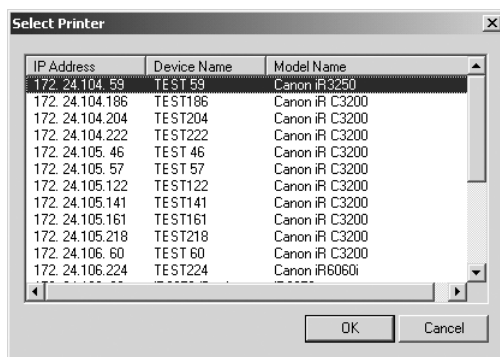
Select Printer

| IP Address | Device Name | Model Name |
|---|---|---|
| 172. 24.104. 59 | TEST 59 | Canon iR3250 |
| 172. 24.104.186 | TEST186 | Canon iR C3200 |
| 172. 24.104.204 | TEST204 | Canon iR C3200 |
| 172. 24.104.222 | TEST222 | Canon iR C3200 |
| 172. 24.105. 46 | TEST 46 | Canon iR C3200 |
| 172. 24.105. 57 | TEST 57 | Canon iR C3200 |
| 172. 24.105.122 | TEST122 | Canon iR C3200 |
| 172. 24.105.141 | TEST141 | Canon iR C3200 |
| 172. 24.105.161 | TEST161 | Canon iR C3200 |
| 172. 24.105.218 | TEST218 | Canon iR C3200 |
| 172. 24.106. 60 | TEST 60 | Canon iR C3200 |
| 172. 24.106.224 | TEST224 | Canon iR6060i |
| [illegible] | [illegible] | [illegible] |

OK Cancel